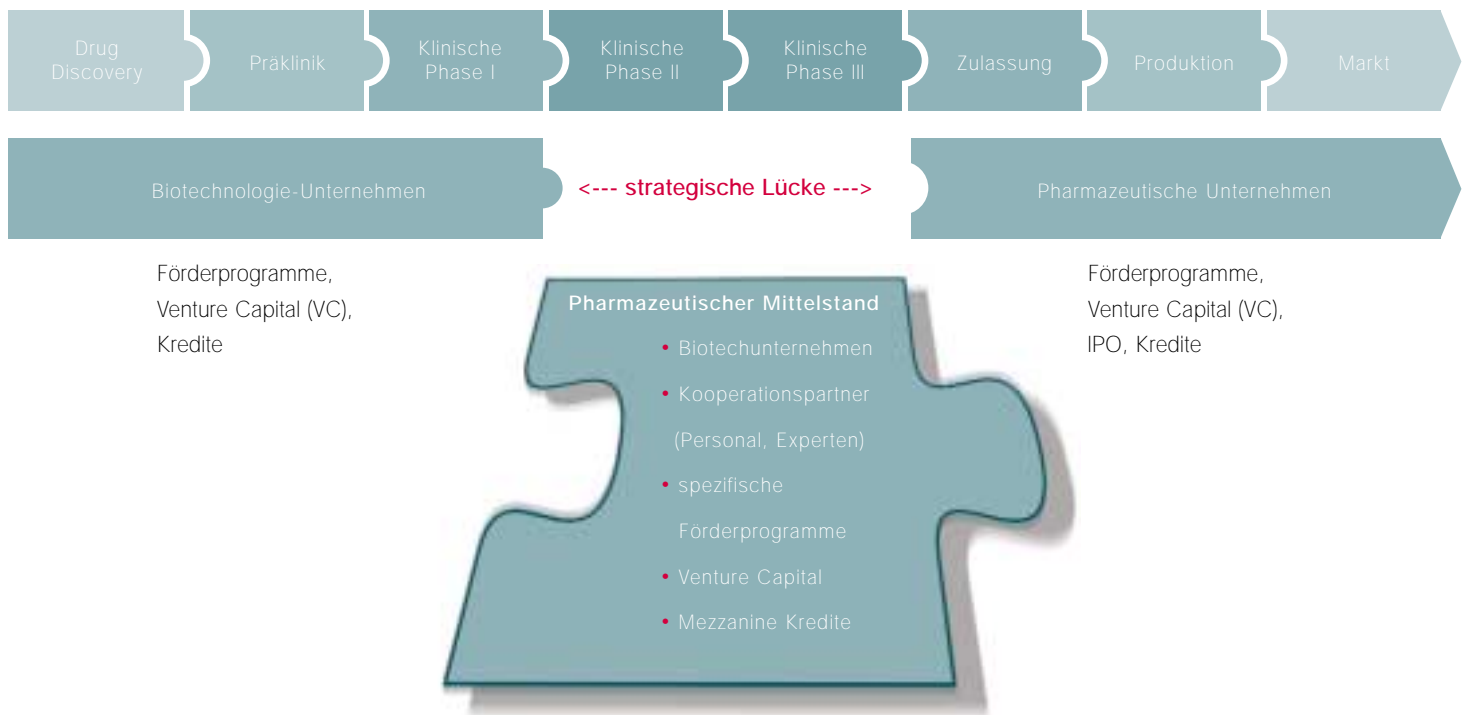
Drug Discovery

Präklinik

Klinische Phase I

Klinische Phase II

Klinische Phase III

Zulassung

Produktion

Markt

Biotechnologie-Unternehmen

<--- strategische Lücke --->

Pharmazeutische Unternehmen

Förderprogramme,
Venture Capital (VC),
Kredite

Pharmazeutischer Mittelstand
• Biotechunternehmen
• Kooperationspartner (Personal, Experten)
• spezifische Förderprogramme
• Venture Capital
• Mezzanine Kredite

Förderprogramme,
Venture Capital (VC),
IPO, Kredite